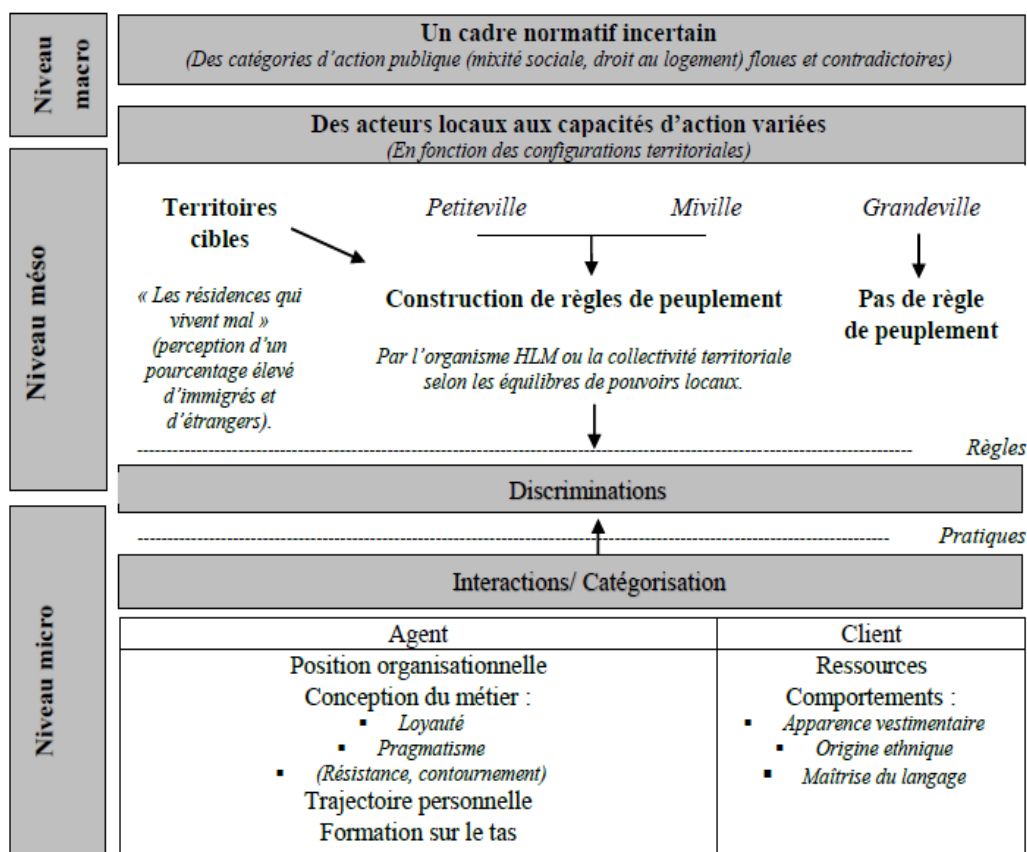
Niveau macro

Un cadre normatif incertain
(Des catégories d'action publique (mixité sociale, droit au logement) floues et contradictoires)

Niveau méso

Des acteurs locaux aux capacités d'action variées
(En fonction des configurations territoriales)

Territoires cibles

« Les résidences qui vivent mal » (perception d'un pourcentage élevé d'immigrés et d'étrangers).

Petiteville

Miville

Grandeville

Construction de règles de peuplement

Par l'organisme HLM ou la collectivité territoriale selon les équilibres de pouvoirs locaux.

Pas de règle de peuplement

Règles

Discriminations

Niveau micro

Pratiques

Interactions/ Catégorisation

| Agent | Client |
|---|---|
| Position organisationnelle<br>Conception du métier :<br>▪ Loyauté<br>▪ Pragmatisme<br>▪ (Résistance, contournement)<br>Trajectoire personnelle<br>Formation sur le tas | Ressources<br>Comportements :<br>▪ Apparence vestimentaire<br>▪ Origine ethnique<br>▪ Maîtrise du langage |